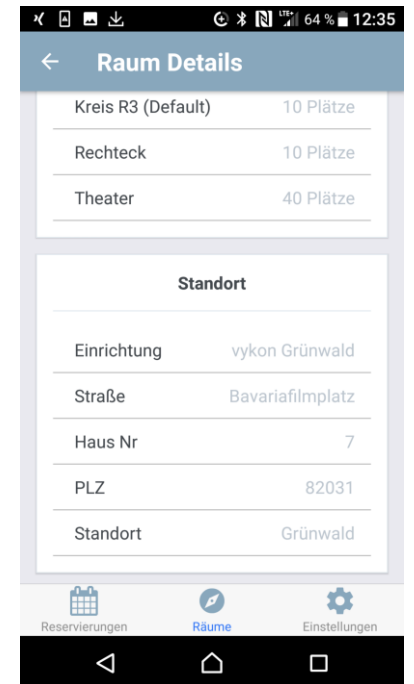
64 % 12:35

Raum Details

Kreis R3 (Default) 10 Plätze

Rechteck 10 Plätze

Theater 40 Plätze

Standort

Einrichtung vykon Grünwald

Straße Bavariafilmplatz

Haus Nr 7

PLZ 82031

Standort Grünwald

Reservierungen Räume Einstellungen